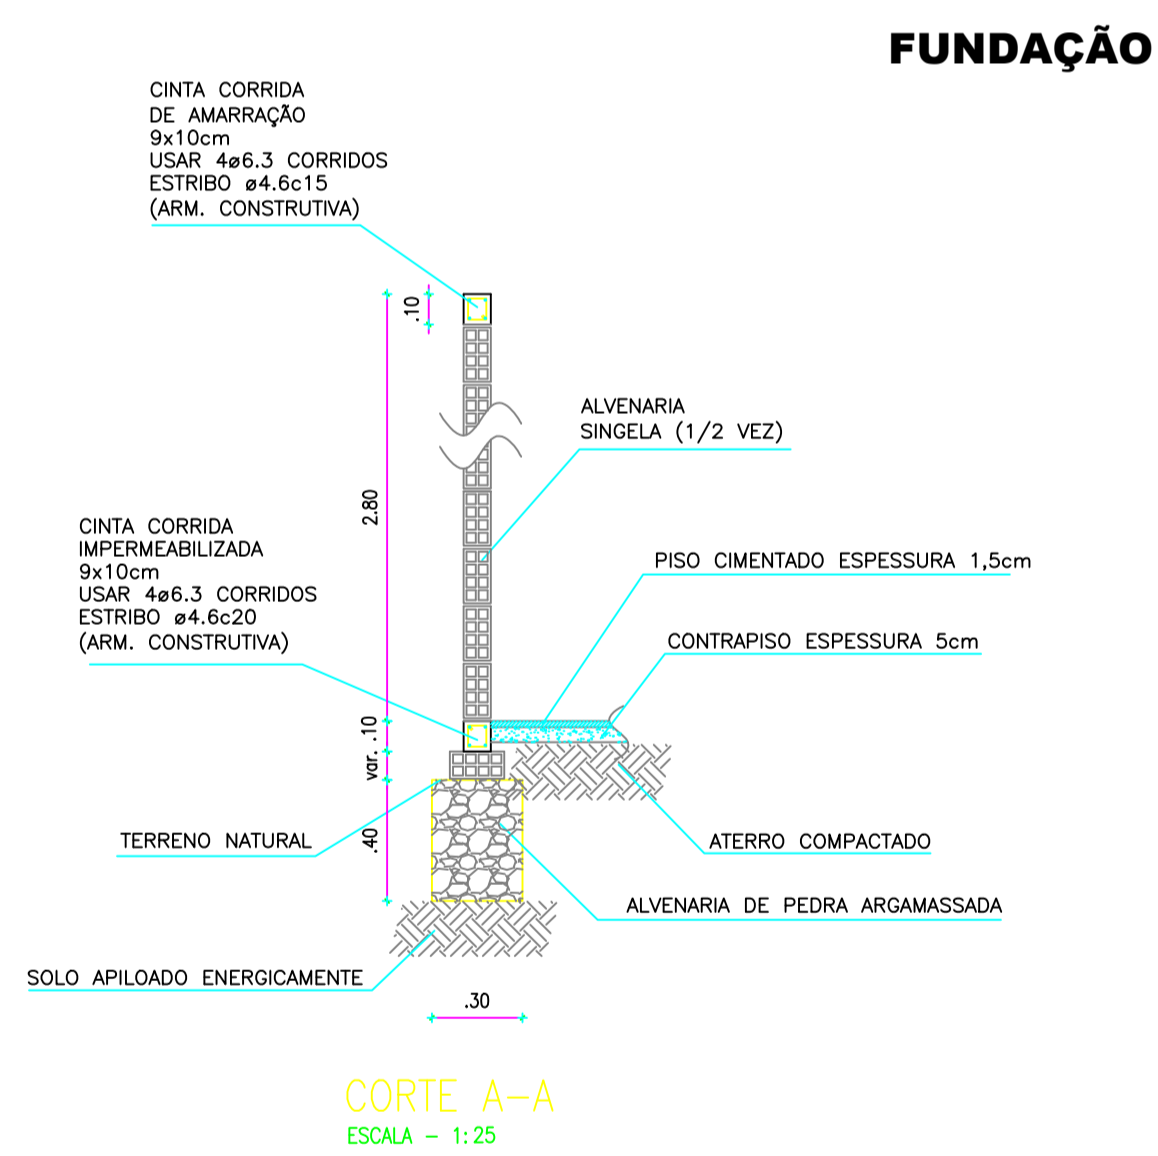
FUNDAÇÃO

CINTA CORRIDA
DE AMARRAÇÃO
9x10cm
USAR 4ø6.3 CORRIDOS
ESTRIBO ø4.6c15
(ARM. CONSTRUTIVA)

.10

ALVENARIA
SINGELA (1/2 VEZ)

2.80

CINTA CORRIDA
IMPERMEABILIZADA
9x10cm
USAR 4ø6.3 CORRIDOS
ESTRIBO ø4.6c20
(ARM. CONSTRUTIVA)

PISO CIMENTADO ESPESSURA 1,5cm

CONTRAPISO ESPESSURA 5cm

.10

var. .10

TERRENO NATURAL

.40

ATERRO COMPACTADO

ALVENARIA DE PEDRA ARGAMASSADA

SOLO APILOADO ENERGICAMENTE

.30

CORTE A-A
ESCALA - 1:25